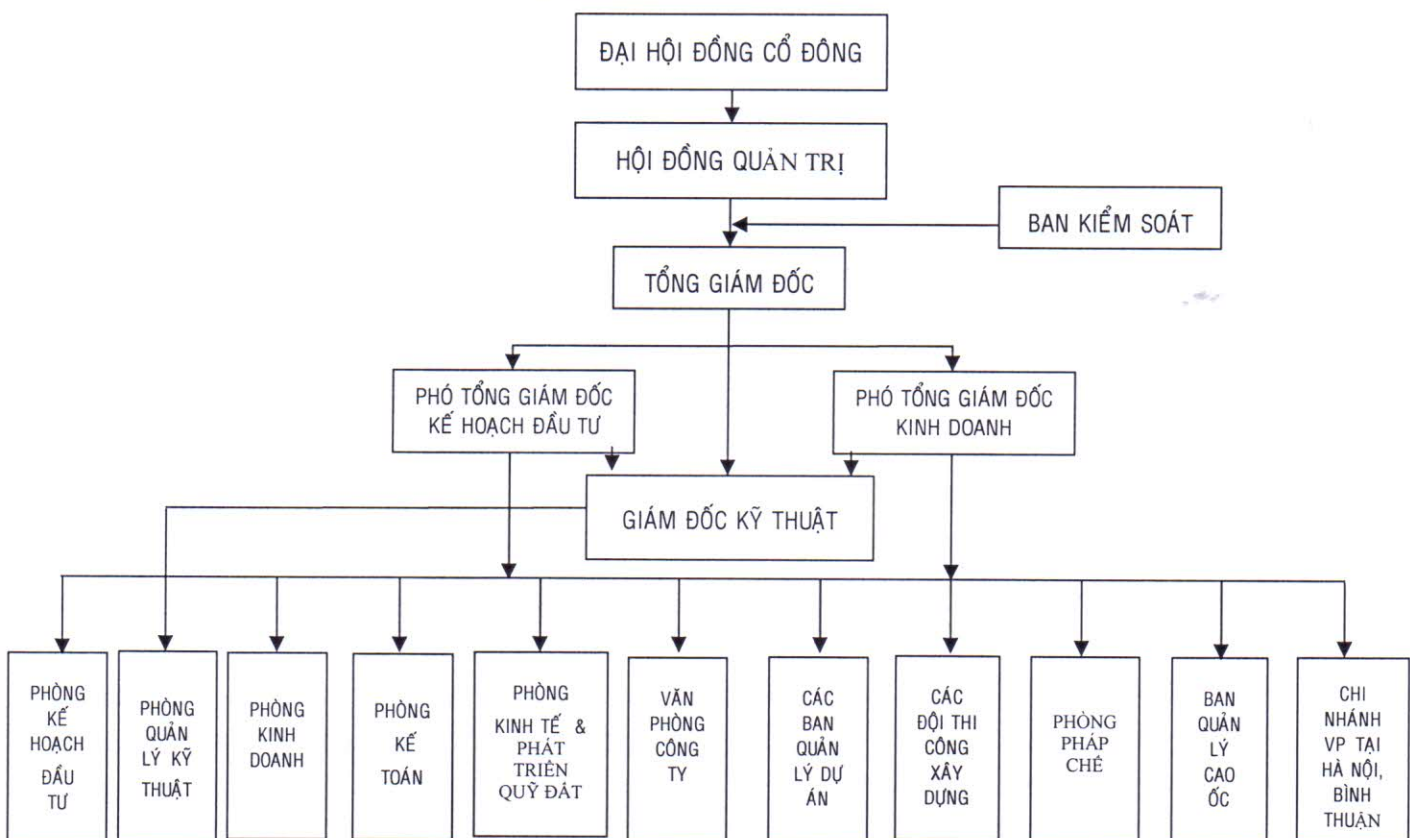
ĐẠI HỘI ĐỒNG CỔ ĐÔNG

HỘI ĐỒNG QUẢN TRỊ

BAN KIỂM SOÁT

TỔNG GIÁM ĐỐC

PHÓ TỔNG GIÁM ĐỐC KẾ HOẠCH ĐẦU TƯ

PHÓ TỔNG GIÁM ĐỐC KINH DOANH

GIÁM ĐỐC KỸ THUẬT

PHÒNG KẾ HOẠCH ĐẦU TƯ

PHÒNG QUẢN LÝ KỸ THUẬT

PHÒNG KINH DOANH

PHÒNG KẾ TOÁN

PHÒNG KINH TẾ & PHÁT TRIỂN QUỸ ĐẤT

VĂN PHÒNG CÔNG TY

CÁC BAN QUẢN LÝ DỰ ÁN

CÁC ĐỘI THI CÔNG XÂY DỰNG

PHÒNG PHÁP CHẾ

BAN QUẢN LÝ CAO ỐC

CHI NHÁNH VP TẠI HÀ NỘI, BÌNH THUẬN